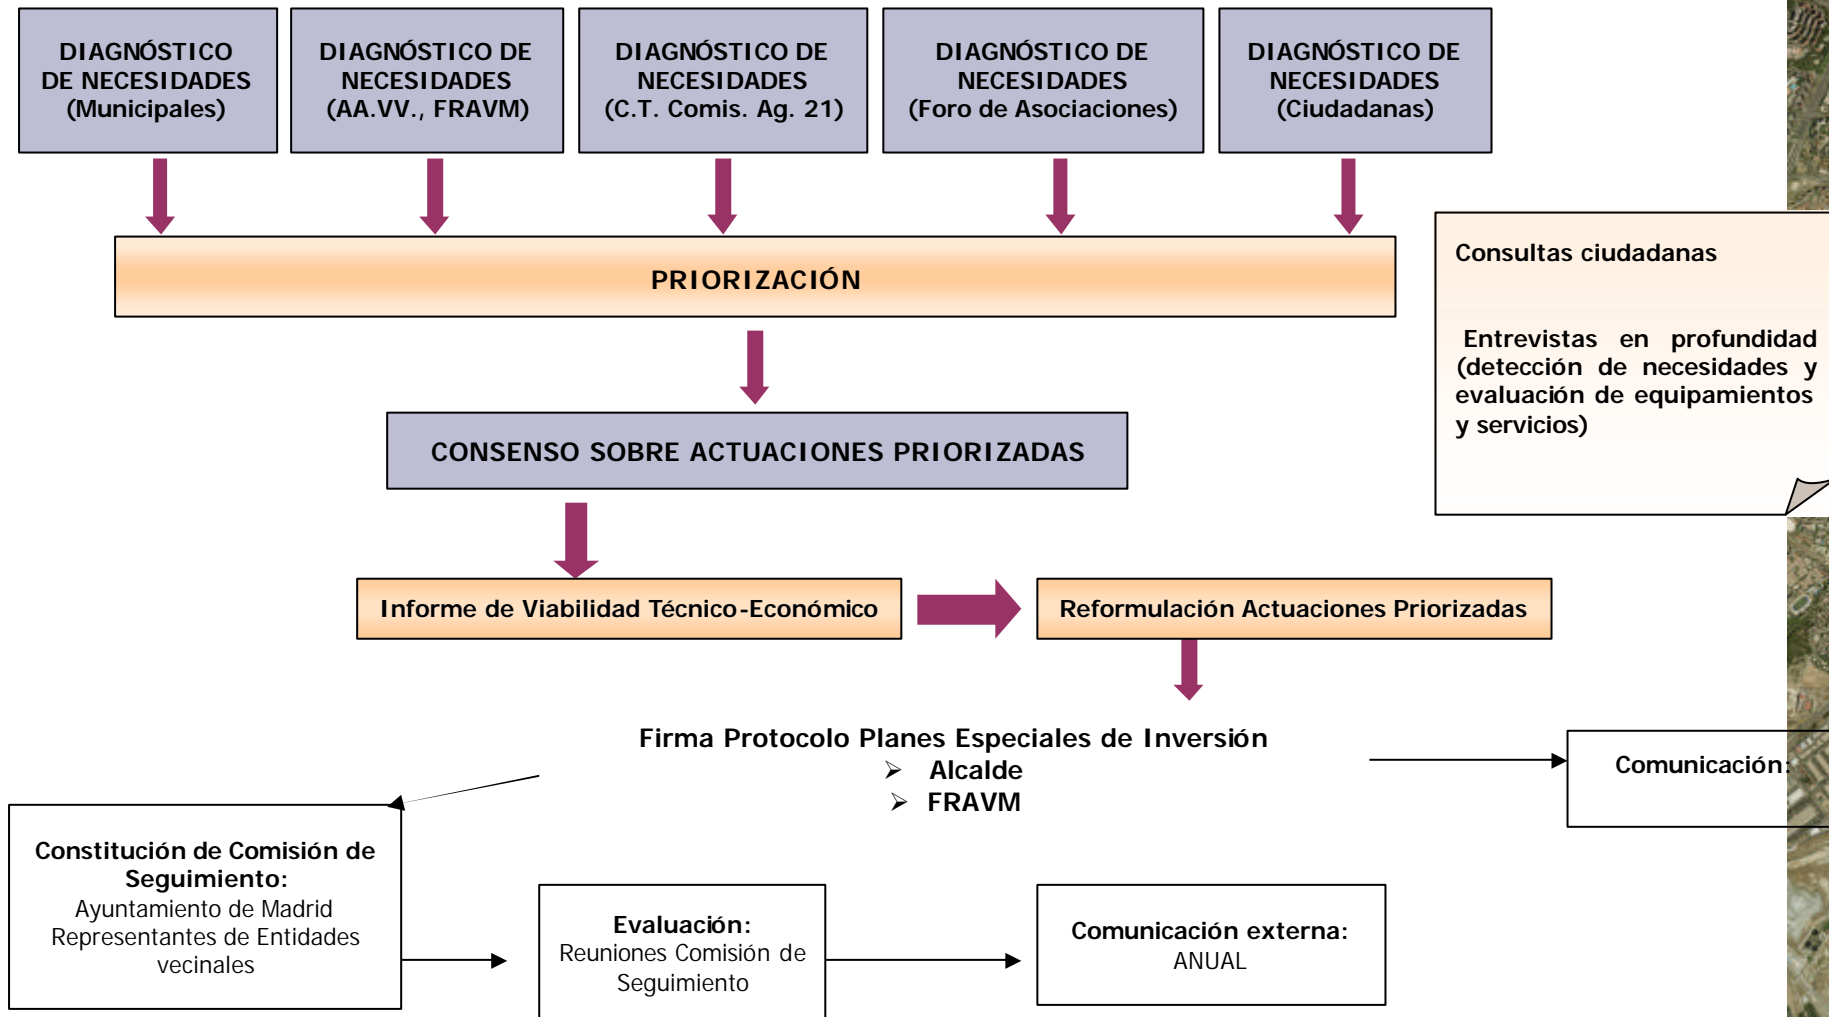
DIAGNÓSTICO DE NECESIDADES (Municipales)

DIAGNÓSTICO DE NECESIDADES (AA.VV., FRAVM)

DIAGNÓSTICO DE NECESIDADES (C.T. Comis. Ag. 21)

DIAGNÓSTICO DE NECESIDADES (Foro de Asociaciones)

DIAGNÓSTICO DE NECESIDADES (Ciudadanas)

PRIORIZACIÓN

Consultas ciudadanas

Entrevistas en profundidad (detección de necesidades y evaluación de equipamientos y servicios)

CONSENSO SOBRE ACTUACIONES PRIORIZADAS

Informe de Viabilidad Técnico-Económico

Reformulación Actuaciones Priorizadas

Firma Protocolo Planes Especiales de Inversión
➢ Alcalde
➢ FRAVM

Comunicación:

Constitución de Comisión de Seguimiento:
Ayuntamiento de Madrid
Representantes de Entidades vecinales

Evaluación:
Reuniones Comisión de Seguimiento

Comunicación externa:
ANUAL